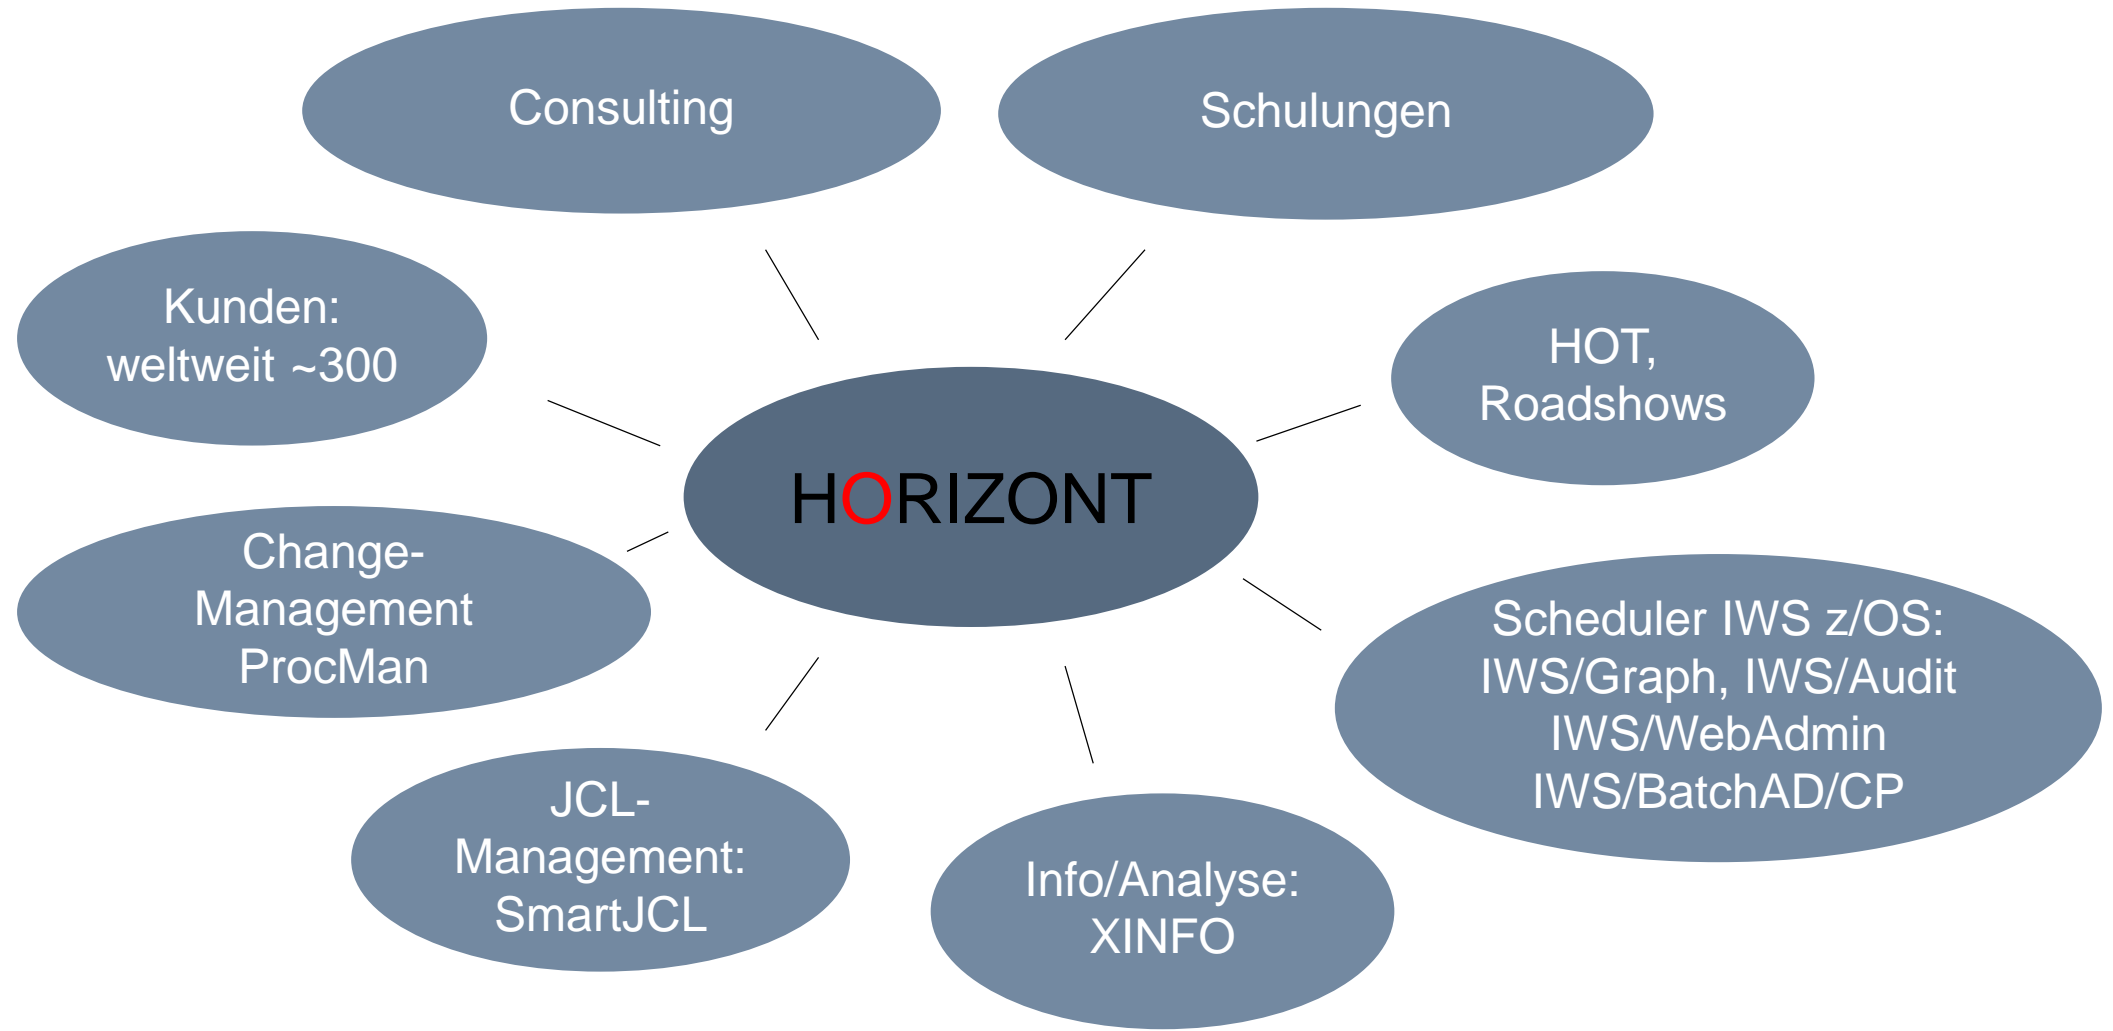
Consulting

Schulungen

Kunden: weltweit ~300

HOT, Roadshows

HORIZONT

Change-Management ProcMan

Scheduler IWS z/OS: IWS/Graph, IWS/Audit IWS/WebAdmin IWS/BatchAD/CP

JCL-Management: SmartJCL

Info/Analyse: XINFO